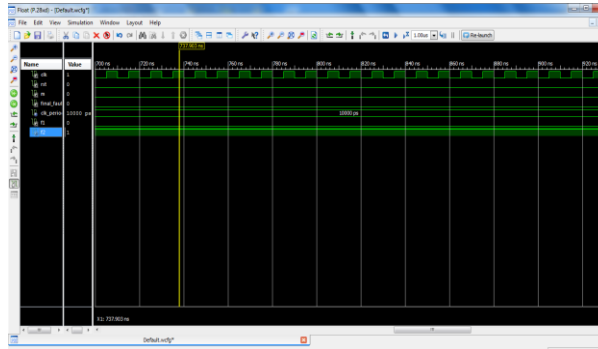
Float (P.28xd) - [Default.wcfg*]

File Edit View Simulation Window Layout Help

1.00us

Re-launch

737.903 ns

| Name | Value |
|---|---|
| clk | 1 |
| rst | 0 |
| w | 0 |
| final_faul | 0 |
| clk_perior | 10000 ps |
| f2 | 1 |
| f1 | 1 |

700 ns | 720 ns | 740 ns | 760 ns | 780 ns | 800 ns | 820 ns | 840 ns | 860 ns | 880 ns | 900 ns | 920 ns

10000 ps

X1: 737.903 ns

Default.wcfg*